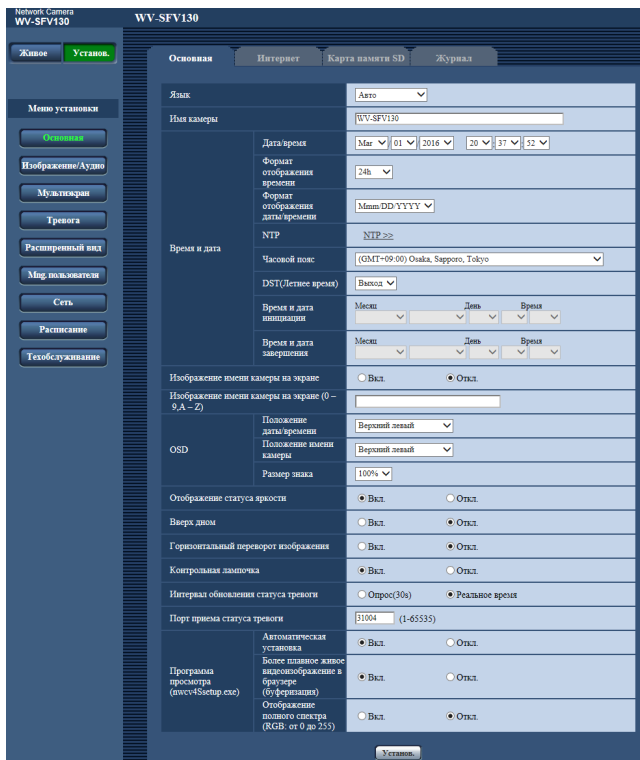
Network Camera
WV-SFV130

WV-SFV130

Живое | Установ.

Основная | Интернет | Карта памяти SD | Журнал

Меню установки

Основная
Изображение/Аудио
Мультиэкран
Тревога
Расширенный вид
Mng. пользователя
Сеть
Расписание
Техобслуживание

| | | |
|---|---|---|
| Язык | | Авто |
| Имя камеры | | WV-SFV130 |
| Время и дата | Дата/время | Mar 01 2016 20 37 52 |
| | Формат отображения времени | 24h |
| | Формат отображения даты/времени | Mmm/DD/YYYY |
| | NTP | NTP >> |
| | Часовой пояс | (GMT+09:00) Osaka, Sapporo, Tokyo |
| | DST(Летнее время) | Выход |
| | Время и дата инициации | Месяц День Время |
| | Время и дата завершения | Месяц День Время |
| Изображение имени камеры на экране | | Вкл. Откл. |
| Изображение имени камеры на экране (0 – 9,A – Z) | | |
| OSD | Положение даты/времени | Верхний левый |
| | Положение имени камеры | Верхний левый |
| | Размер знака | 100% |
| Отображение статуса яркости | | Вкл. Откл. |
| Вверх дном | | Вкл. Откл. |
| Горизонтальный переворот изображения | | Вкл. Откл. |
| Контрольная лампочка | | Вкл. Откл. |
| Интервал обновления статуса тревоги | | Опрос(30s) Реальное время |
| Порт приема статуса тревоги | | 31004 (1-65535) |
| Программа просмотра (nwcv4Ssetup.exe) | Автоматическая установка | Вкл. Откл. |
| | Более плавное живое видеоизображение в браузере (буферизация) | Вкл. Откл. |
| | Отображение полного спектра (RGB: от 0 до 255) | Вкл. Откл. |

Установ.